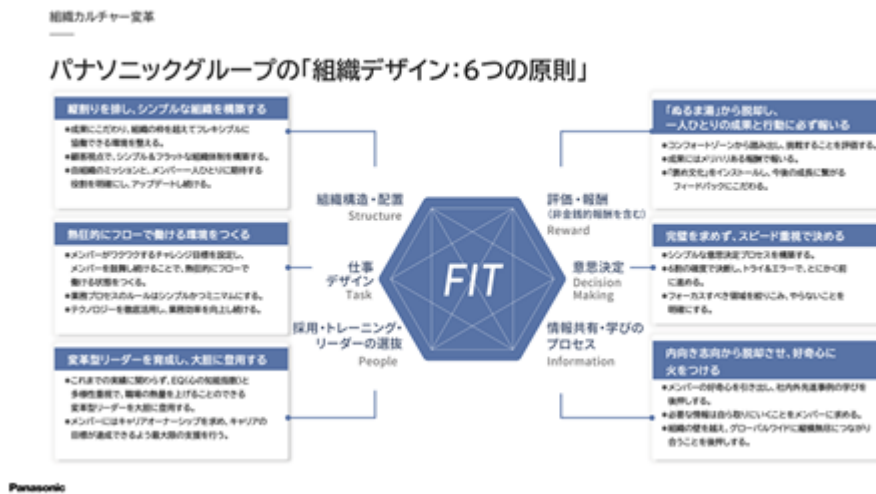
組織カルチャー変革

パナソニックグループの「組織デザイン：6つの原則」

縦割りを排し、シンプルな組織を構築する

●成果にこだわり、組織の枠を超えてフレキシブルに協働できる環境を整える。
●顧客視点で、シンプル＆フラットな組織体制を構築する。
●自組織のミッションと、メンバー一人ひとりに期待する役割を明確にし、アップデートし続ける。

熱狂的にフローで働ける環境をつくる

●メンバーがワクワクするチャレンジ目標を設定し、メンバーを鼓舞し続けることで、熱狂的にフローで働ける状態をつくる。
●業務プロセスのルールはシンプルかつミニマムにする。
●テクノロジーを徹底活用し、業務効率を向上し続ける。

変革型リーダーを育成し、大胆に登用する

●これまでの実績に関わらず、EQ（心の知能指数）と多様性重視で、職場の熱量を上げることのできる変革型リーダーを大胆に登用する。
●メンバーにはキャリアオーナーシップを求め、キャリアの目標が達成できるよう最大限の支援を行う。

組織構造・配置
Structure

仕事デザイン
Task

採用・トレーニング・リーダーの選抜
People

FIT

評価・報酬
（非金銭的報酬を含む）
Reward

意思決定
Decision Making

情報共有・学びのプロセス
Information

「ぬるま湯」から脱却し、一人ひとりの成果と行動に必ず報いる

●コンフォートゾーンから踏み出し、挑戦することを評価する。
●成果にはメリハリある報酬で報いる。
●「褒め文化」をインストールし、今後の成長に繋がるフィードバックにこだわる。

完璧を求めず、スピード重視で決める

●シンプルな意思決定プロセスを構築する。
●6割の確度で決断し、トライ＆エラーで、とにかく前に進める。
●フォーカスすべき領域を絞りこみ、やらないことを明確にする。

内向き志向から脱却させ、好奇心に火をつける

●メンバーの好奇心を引き出し、社内外先進事例の学びを後押しする。
●必要な情報は自ら取りにいくことをメンバーに求める。
●組織の壁を越え、グローバルワイドに組織熱狂につながり合うことを後押しする。

Panasonic